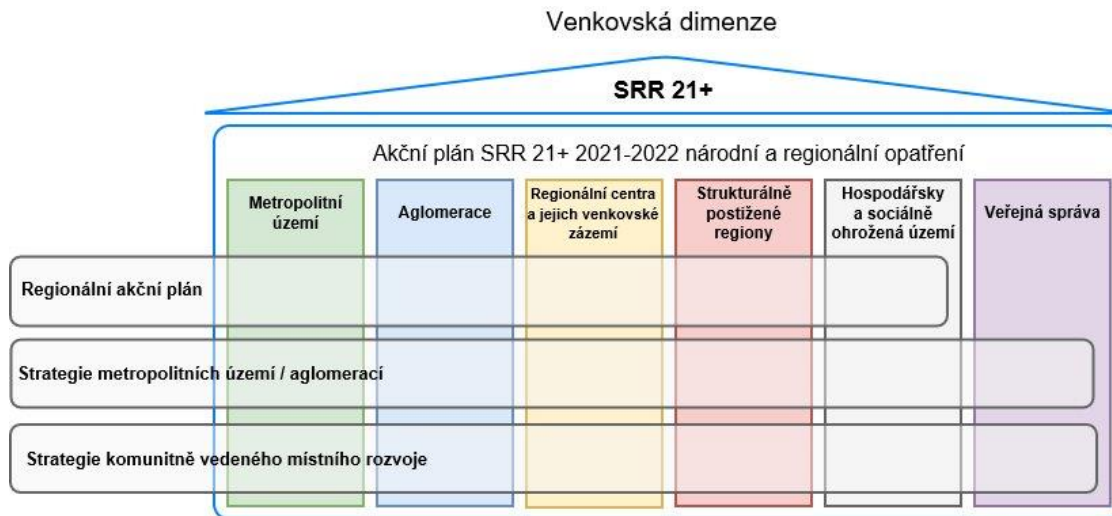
Venkovská dimenze

SRR 21+

Akční plán SRR 21+ 2021-2022 národní a regionální opatření

Metropolitní území

Aglomerace

Regionální centra a jejich venkovské zázemí

Strukturálně postižené regiony

Hospodářsky a sociálně ohrožená území

Veřejná správa

Regionální akční plán

Strategie metropolitních území / aglomerací

Strategie komunitně vedeného místního rozvoje